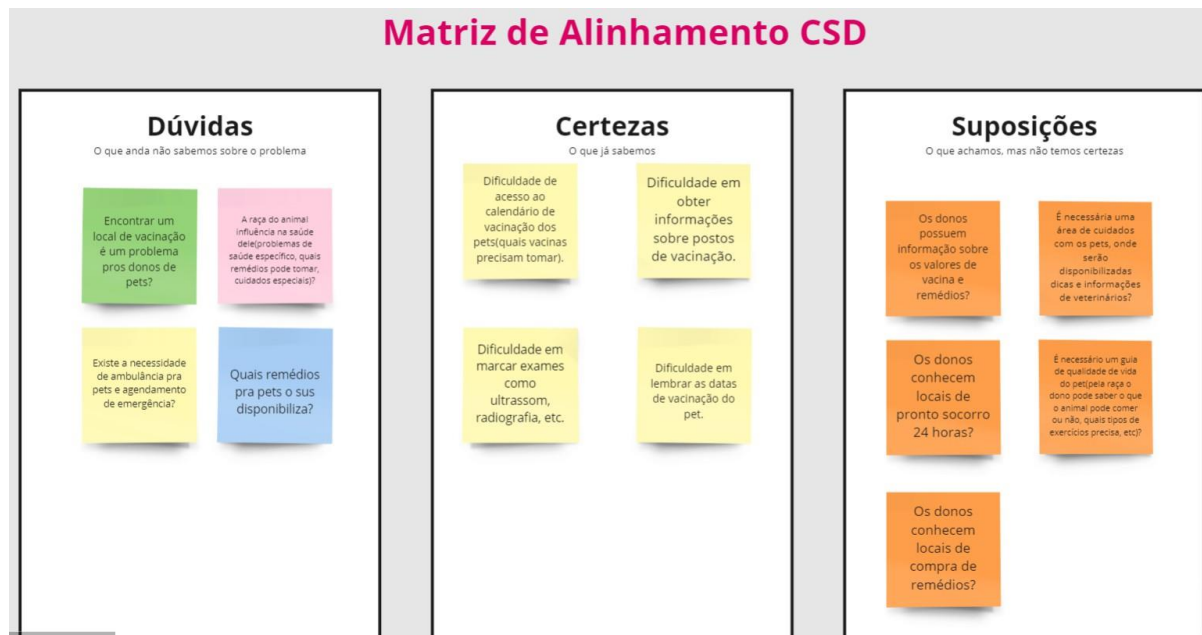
Matriz de Alinhamento CSD

Dúvidas
O que anda não sabemos sobre o problema

Encontrar um local de vacinação é um problema pros donos de pets?

A raça do animal influência na saúde dele(problemas de saúde específico, quais remédios pode tomar, cuidados especiais)?

Existe a necessidade de ambulância pra pets e agendamento de emergência?

Quais remédios pra pets o sus disponibiliza?

Certezas
O que já sabemos

Dificuldade de acesso ao calendário de vacinação dos pets(quais vacinas precisam tomar).

Dificuldade em obter informações sobre postos de vacinação.

Dificuldade em marcar exames como ultrassom, radiografia, etc.

Dificuldade em lembrar as datas de vacinação do pet.

Suposições
O que achamos, mas não temos certezas

Os donos possuem informação sobre os valores de vacina e remédios?

É necessária uma área de cuidados com os pets, onde serão disponibilizadas dicas e informações de veterinários?

Os donos conhecem locais de pronto socorro 24 horas?

É necessário um guia de qualidade de vida do pet(pela raça o dono pode saber o que o animal pode comer ou não, quais tipos de exercícios precisa, etc)?

Os donos conhecem locais de compra de remédios?